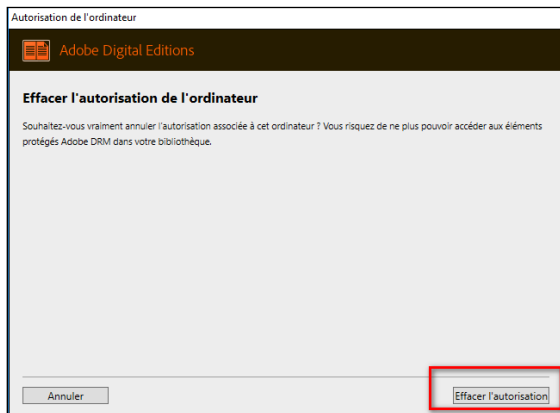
Autorisation de l'ordinateur

Adobe Digital Editions

Effacer l'autorisation de l'ordinateur

Souhaitez-vous vraiment annuler l'autorisation associée à cet ordinateur ? Vous risquez de ne plus pouvoir accéder aux éléments protégés Adobe DRM dans votre bibliothèque.

Annuler

Effacer l'autorisation